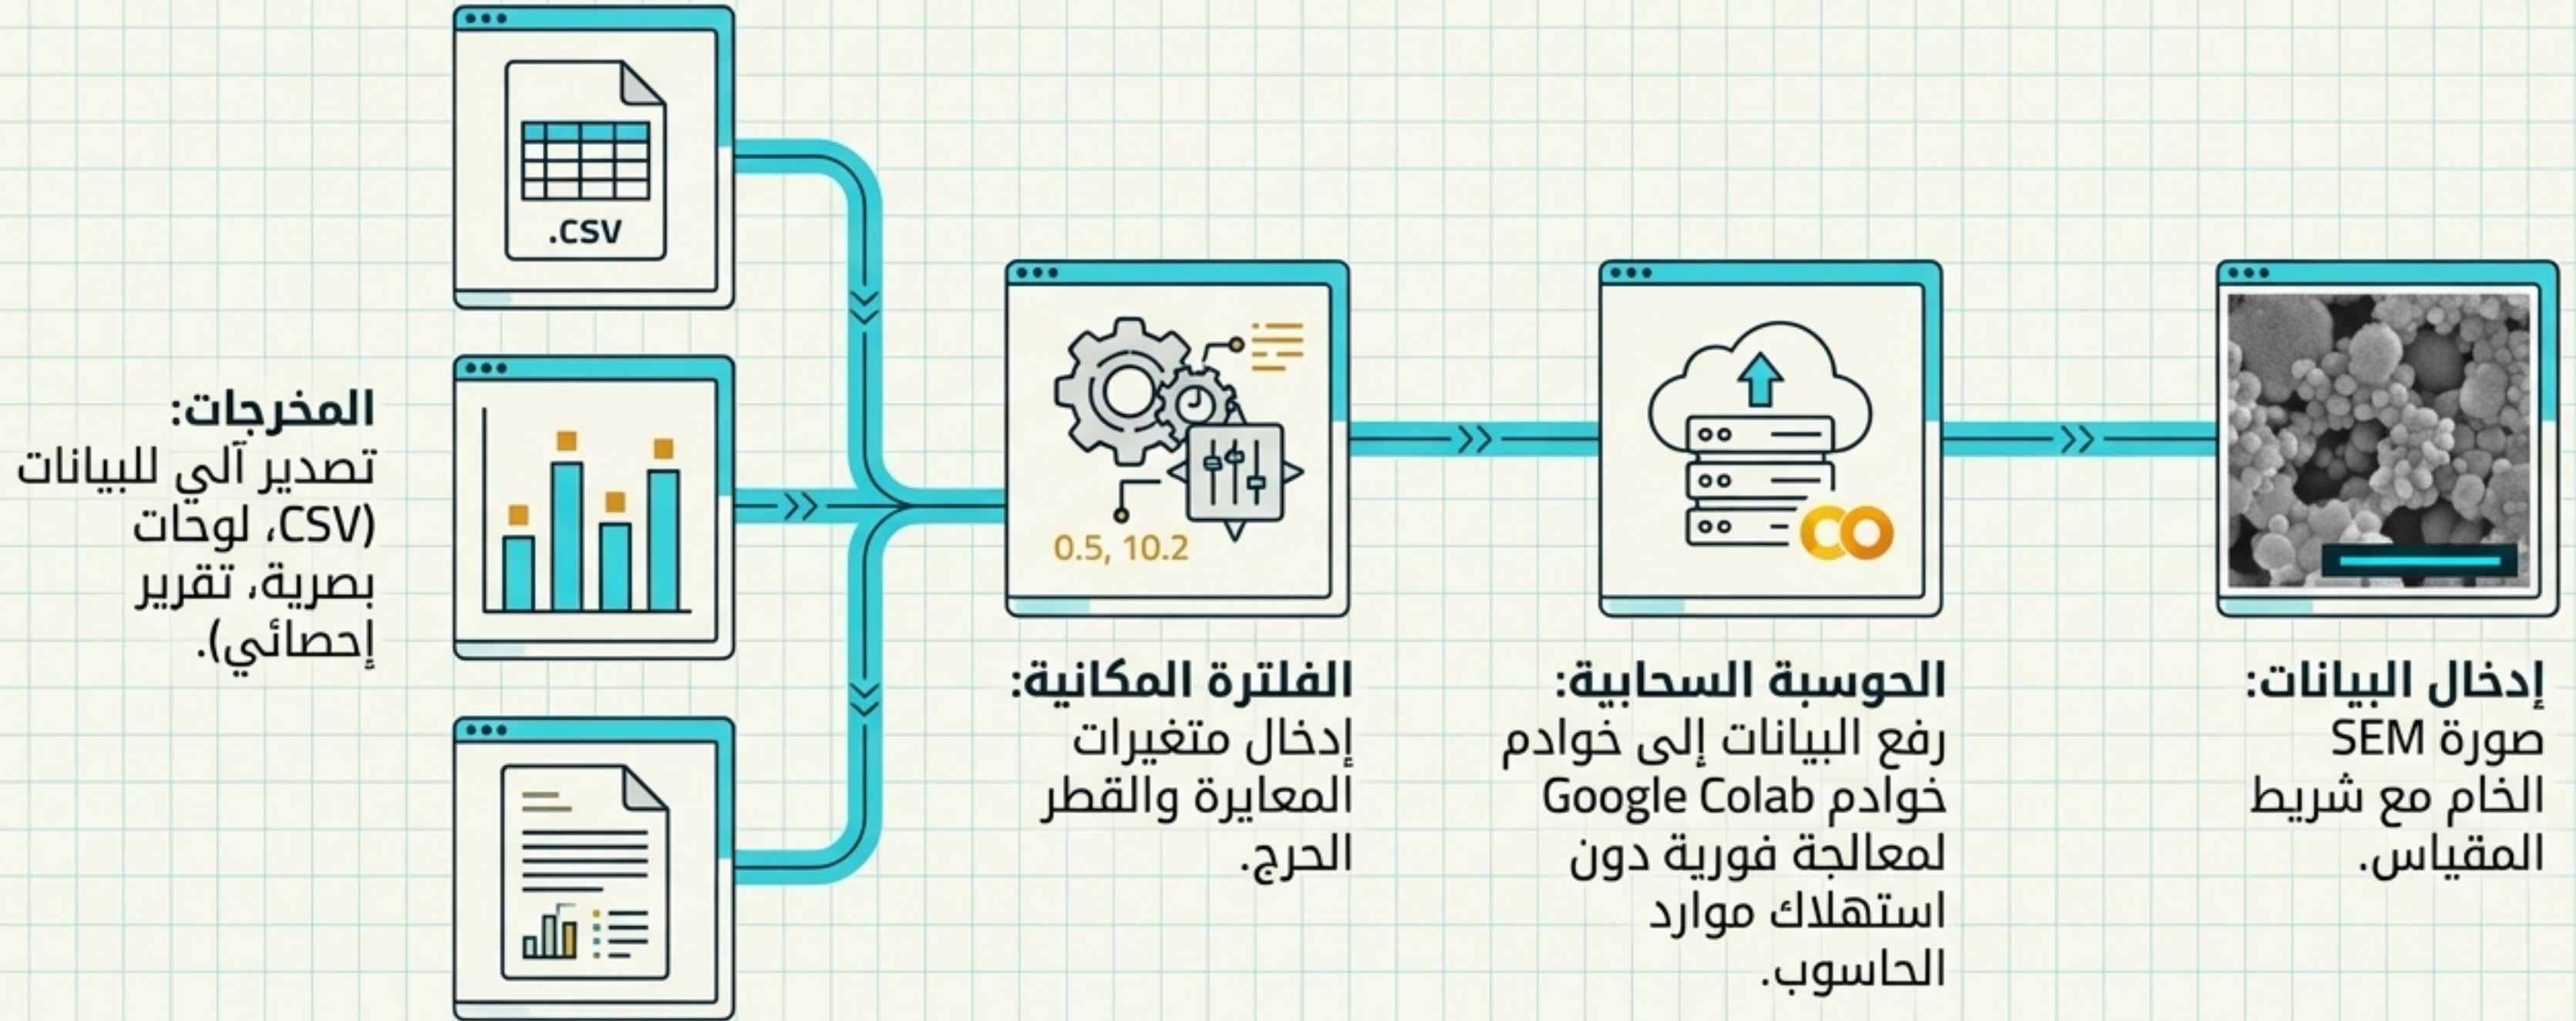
إدخال البيانات:
صورة SEM الخام مع شريط المقياس.

الحوسبة السحابية:
رفع البيانات إلى خوادم خوادم Google Colab لمعالجة فورية دون استهلاك موارد الحاسوب.

CO

الفلترة المكانية:
إدخال متغيرات المعايرة والقطر الحرج.

0.5, 10.2

.csv

المخرجات:
تصدير آلي للبيانات (CSV، لوحات بصرية، تقرير إحصائي).